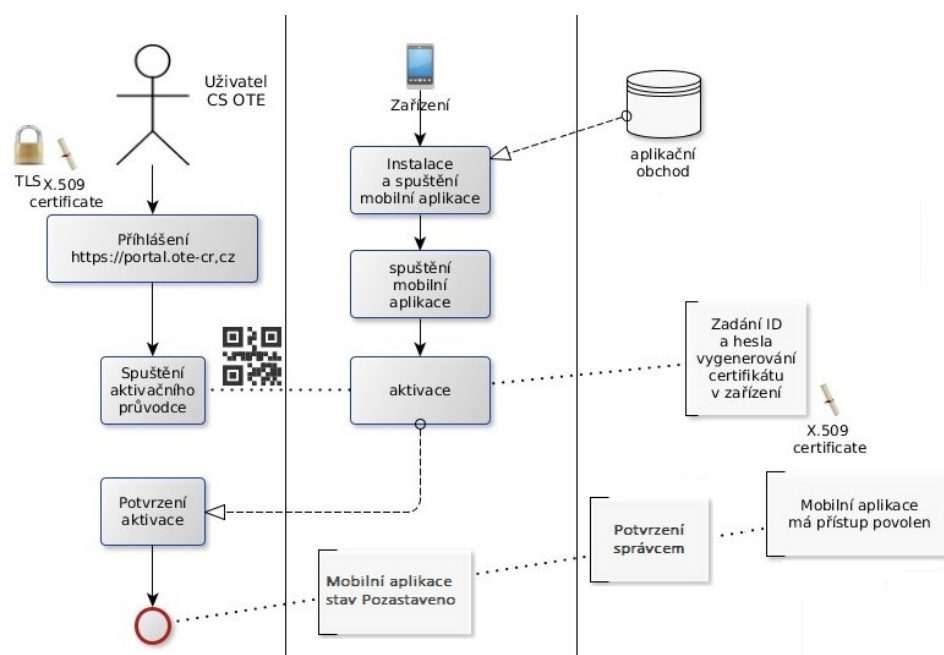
Uživatel CS OTE

TLS X.509 certificate

Přihlášení https://portal.ote-cr,cz

Spuštění aktivačního průvodce

Potvrzení aktivace

Zařízení

Instalace a spuštění mobilní aplikace

spuštění mobilní aplikace

aktivace

aplikační obchod

Zadání ID a hesla vygenerování certifikátu v zařízení

X.509 certificate

Mobilní aplikace má přístup povolen

Potvrzení správcem

Mobilní aplikace stav Pozastaveno